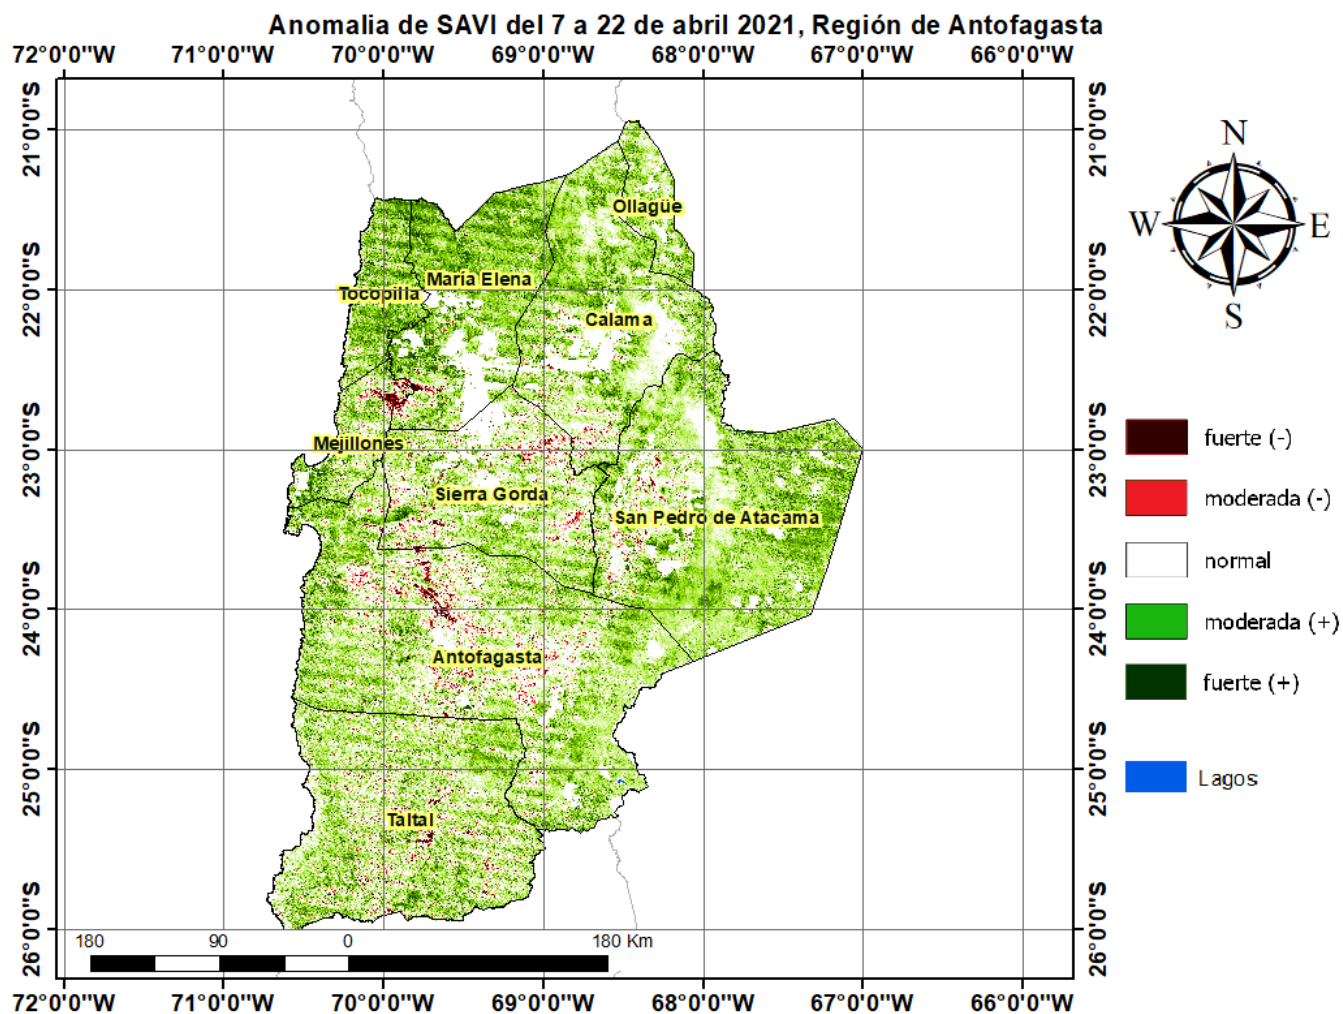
Anomalia de SAVI del 7 a 22 de abril 2021, Región de Antofagasta

72°0'0"W 71°0'0"W 70°0'0"W 69°0'0"W 68°0'0"W 67°0'0"W 66°0'0"W

21°0'0"S 22°0'0"S 23°0'0"S 24°0'0"S 25°0'0"S 26°0'0"S

Ollagüe
María Elena
Tocopilla
Calama
Mejillones
Sierra Gorda
San Pedro de Atacama
Antofagasta
Taltal

N
W E
S

fuerte (-)
moderada (-)
normal
moderada (+)
fuerte (+)

Lagos

180 90 0 180 Km

72°0'0"W 71°0'0"W 70°0'0"W 69°0'0"W 68°0'0"W 67°0'0"W 66°0'0"W

21°0'0"S 22°0'0"S 23°0'0"S 24°0'0"S 25°0'0"S 26°0'0"S